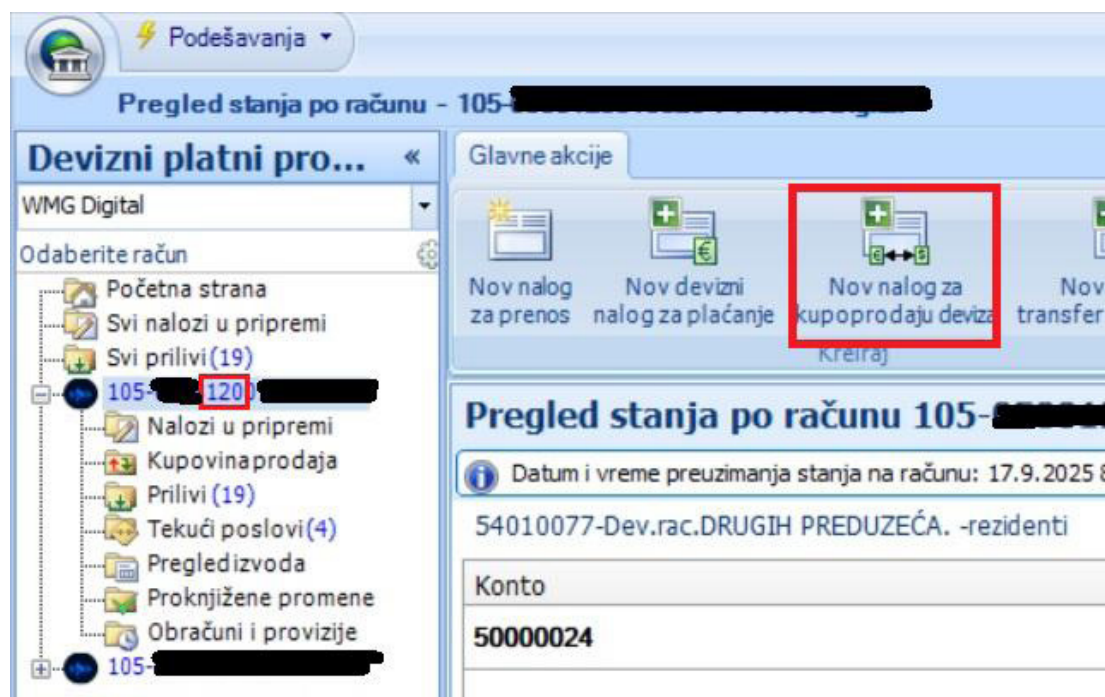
Podešavanja

Pregled stanja po računu - 105-

Devizni platni pro... «

WMG Digital

Odaberite račun

Početna strana
Svi nalozi u pripremi
Svi prilivi (19)
105- 120
Nalozi u pripremi
Kupovina prodaja
Prilivi (19)
Tekući poslovi (4)
Pregled izvoda
Proknjižene promene
Obračuni i provizije
105-

Glavne akcije

Nov nalog za prenos
Nov devizni nalog za plaćanje
Nov nalog za kupoprodaju deviza
Nov transfer

Kreiraj

Pregled stanja po računu 105-

Datum i vreme preuzimanja stanja na računu: 17.9.2025

54010077-Dev.rac.DRUGIH PREDUZEĆA. -rezidenti

| Konto |
|---|
| 50000024 |